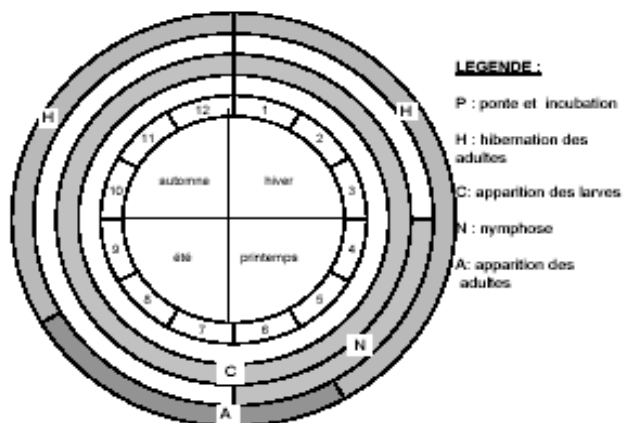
H

H

12
1
2
3
4
5
6
7
8
9
10
11

automne
hiver
été
printemps

N

C

A

LEGENDE :

P : ponte et incubation

H : hibernation des adultes

C: apparition des larves

N : nymphose

A: apparition des adultes